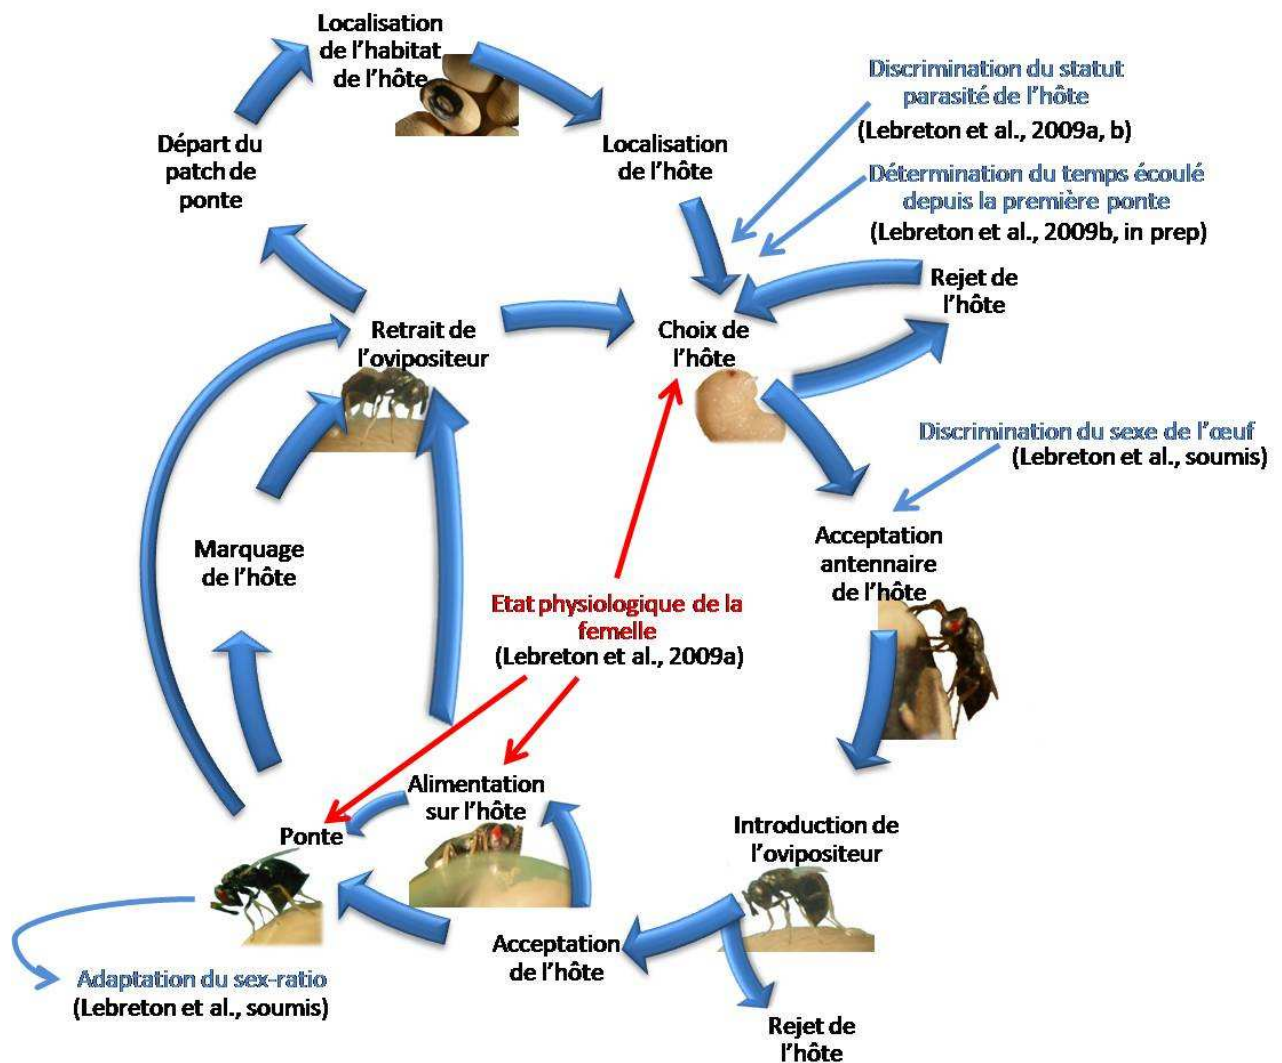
Localisation de l'habitat de l'hôte

Localisation de l'hôte

Discrimination du statut parasité de l'hôte
(Lebreton et al., 2009a, b)

Détermination du temps écoulé depuis la première ponte
(Lebreton et al., 2009b, in prep)

Départ du patch de ponte

Rejet de l'hôte

Retrait de l'ovipositeur

Choix de l'hôte

Discrimination du sexe de l'œuf
(Lebreton et al., soumis)

Acceptation antennaire de l'hôte

Marquage de l'hôte

Etat physiologique de la femelle
(Lebreton et al., 2009a)

Alimentation sur l'hôte

Ponte

Introduction de l'ovipositeur

Acceptation de l'hôte

Adaptation du sex-ratio
(Lebreton et al., soumis)

Rejet de l'hôte